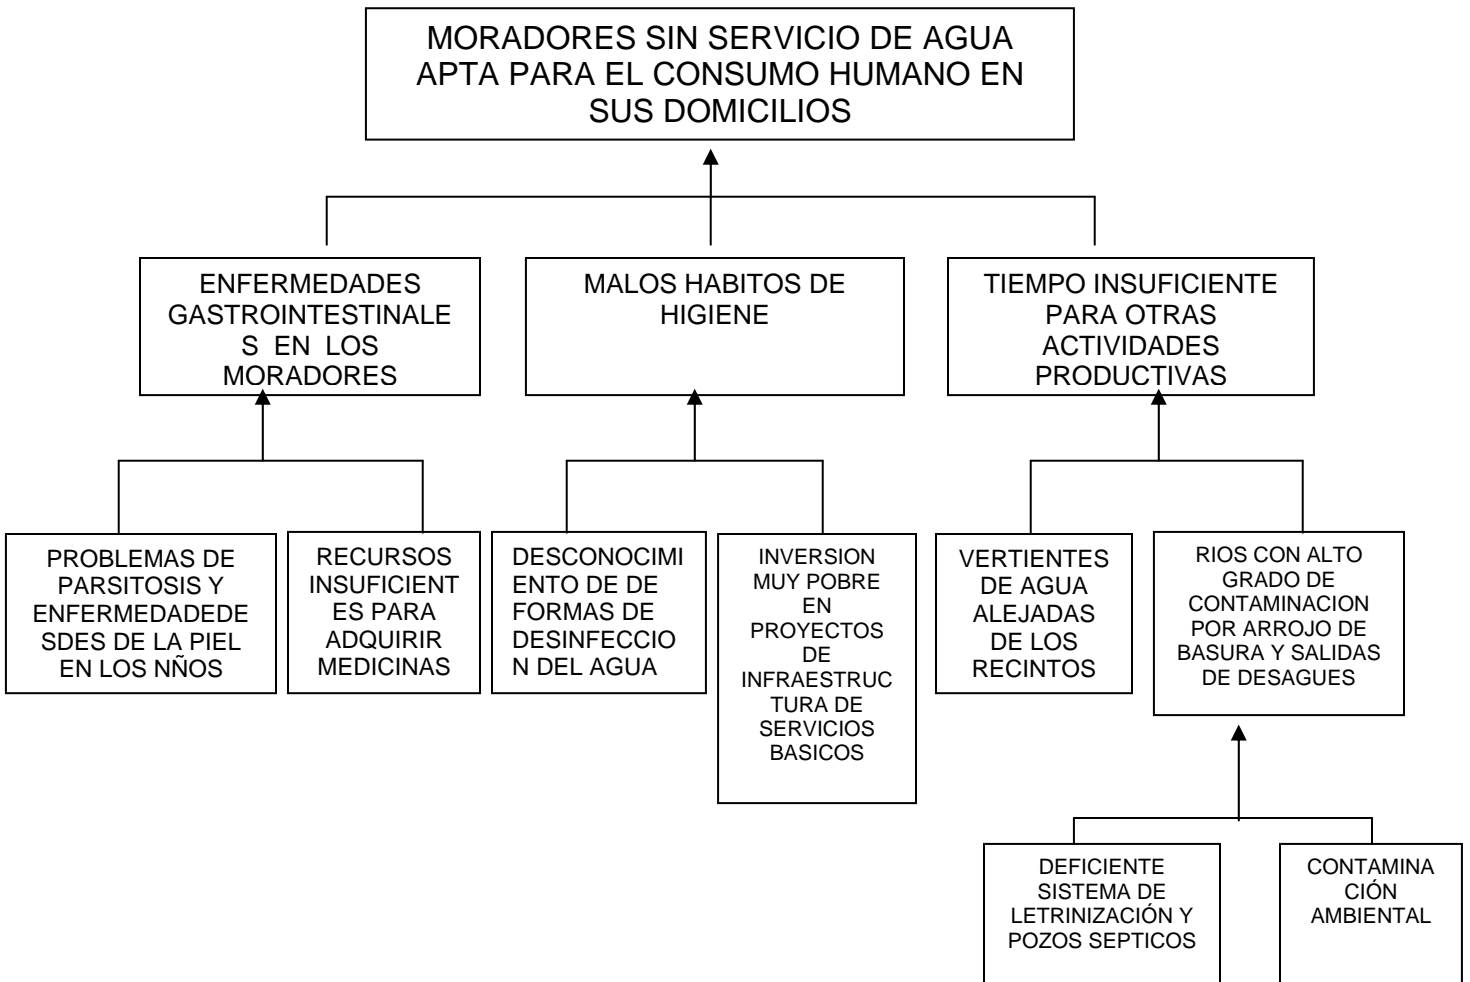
MORADORES SIN SERVICIO DE AGUA APTA PARA EL CONSUMO HUMANO EN SUS DOMICILIOS

ENFERMEDADES GASTROINTESTINALES EN LOS MORADORES

MALOS HABITOS DE HIGIENE

TIEMPO INSUFICIENTE PARA OTRAS ACTIVIDADES PRODUCTIVAS

PROBLEMAS DE PARSITOSIS Y ENFERMEDADEDESDES DE LA PIEL EN LOS NÑOS

RECURSOS INSUFICIENTES PARA ADQUIRIR MEDICINAS

DESCONOCIMIENTO DE DE FORMAS DE DESINFECCION DEL AGUA

INVERSION MUY POBRE EN PROYECTOS DE INFRAESTRUCTURA DE SERVICIOS BASICOS

VERTIENTES DE AGUA ALEJADAS DE LOS RECINTOS

RIOS CON ALTO GRADO DE CONTAMINACION POR ARROJO DE BASURA Y SALIDAS DE DESAGUES

DEFICIENTE SISTEMA DE LETRINIZACIÓN Y POZOS SEPTICOS

CONTAMINACIÓN AMBIENTAL